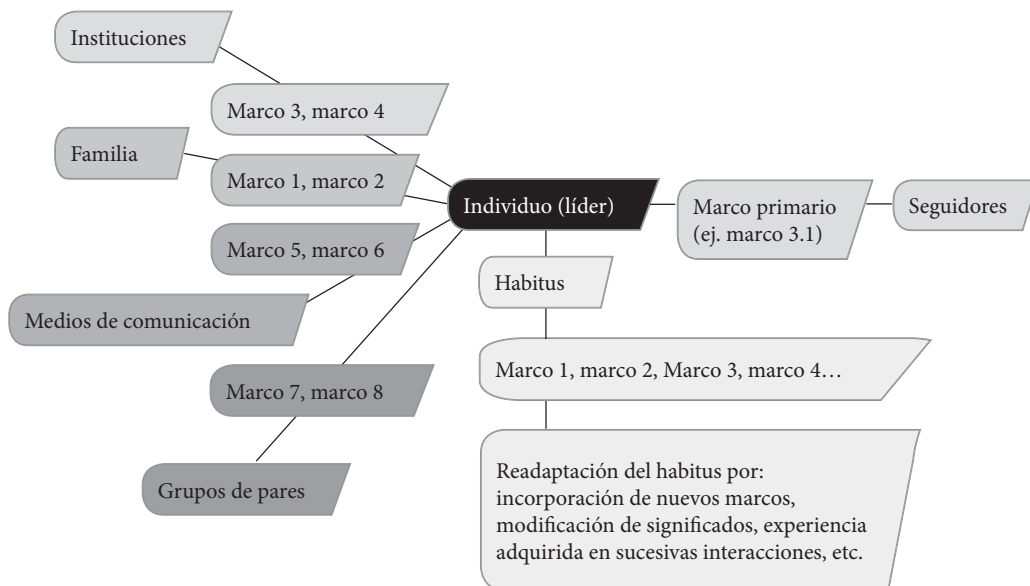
Instituciones

Marco 3, marco 4

Familia

Marco 1, marco 2

Individuo (líder)

Marco primario (ej. marco 3.1)

Seguidores

Marco 5, marco 6

Habitus

Medios de comunicación

Marco 1, marco 2, Marco 3, marco 4…

Marco 7, marco 8

Readaptación del habitus por: incorporación de nuevos marcos, modificación de significados, experiencia adquirida en sucesivas interacciones, etc.

Grupos de pares